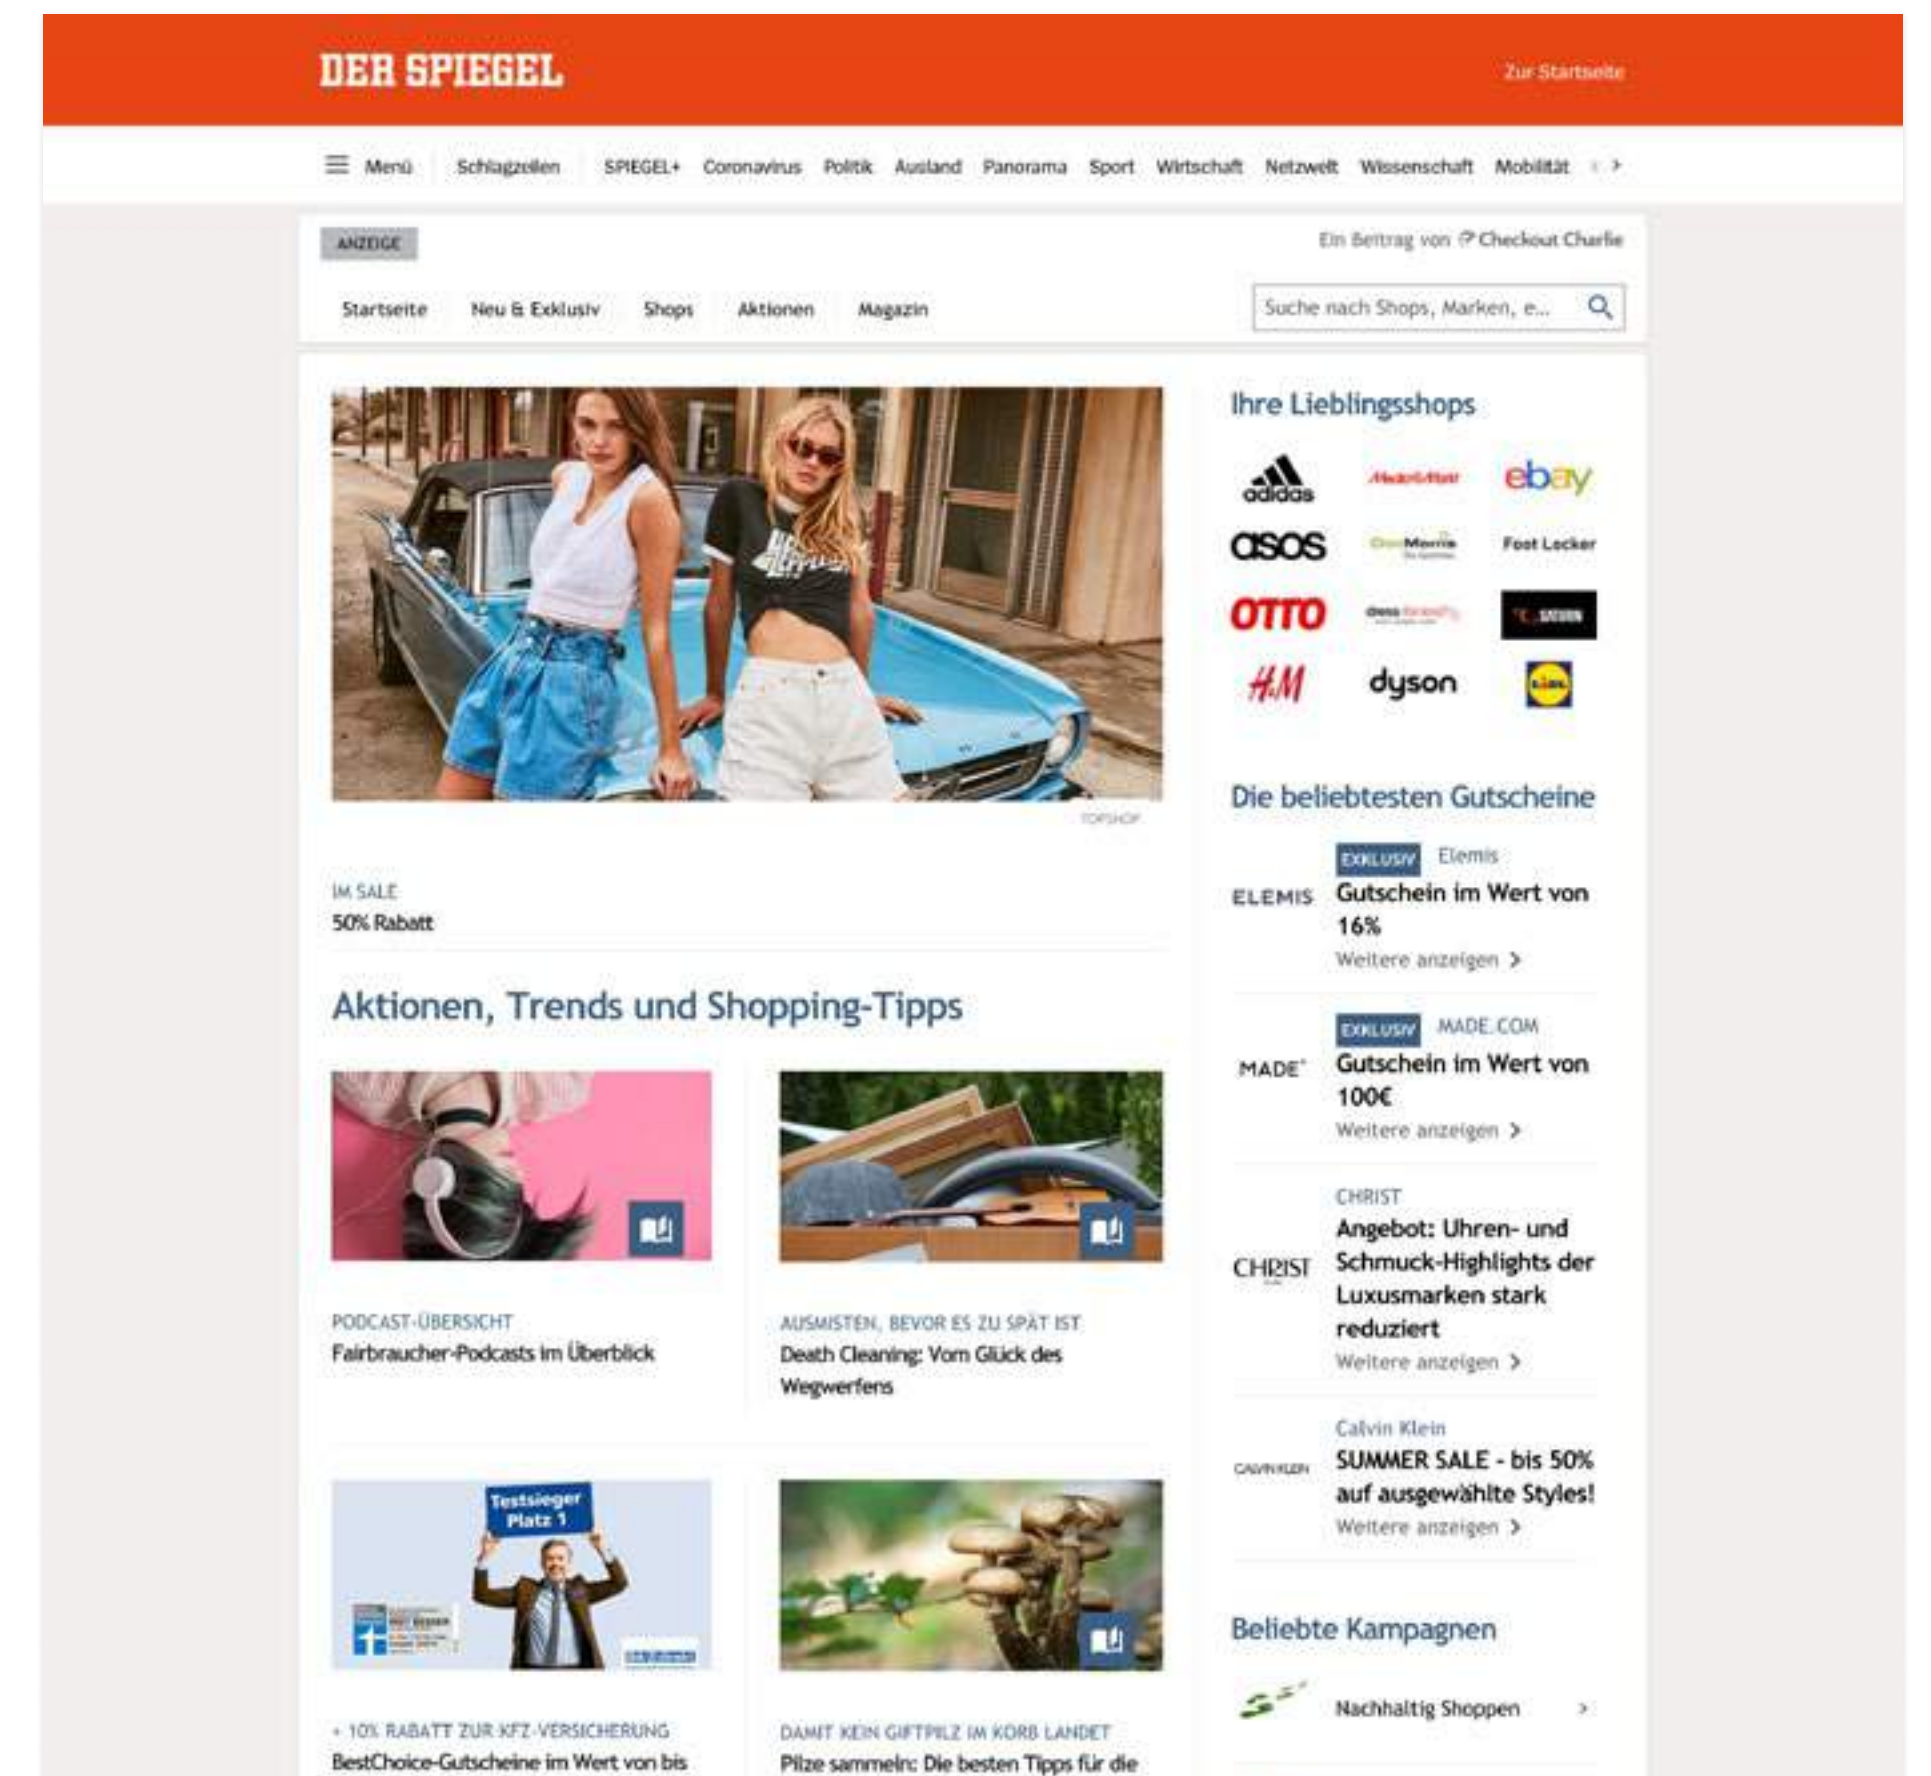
DER SPIEGEL

Zur Startseite

Menü Schlagzeilen SPIEGEL+ Coronavirus Politik Ausland Panorama Sport Wirtschaft Netzwelt Wissenschaft Mobilität

ANZEIGE

Ein Beitrag von Checkout Charlie

Startseite Neu & Exklusiv Shops Aktionen Magazin

Suche nach Shops, Marken, e...

TOPSHOP

IM SALE
50% Rabatt

Aktionen, Trends und Shopping-Tipps

PODCAST-ÜBERSICHT
Fairbraucher-Podcasts im Überblick

AUSMISTEN, BEVOR ES ZU SPÄT IST
Death Cleaning: Vom Glück des Wegwerfens

Testsieger Platz 1

+ 10% RABATT ZUR KFZ-VERSICHERUNG
BestChoice-Gutscheine im Wert von bis

DAMIT KEIN GIFTPILZ IM KORB LANDET
Pilze sammeln: Die besten Tipps für die

Ihre Lieblingsshops

adidas MediaMarkt ebay
asos Foot Locker
OTTO SATURN
H&M dyson LIDL

Die beliebtesten Gutscheine

ELEMIS
EXKLUSIV Elemis
Gutschein im Wert von 16%
Weitere anzeigen >

MADE
EXKLUSIV MADE.COM
Gutschein im Wert von 100€
Weitere anzeigen >

CHRIST
CHRIST
Angebot: Uhren- und Schmuck-Highlights der Luxusmarken stark reduziert
Weitere anzeigen >

CALVIN KLEIN
Calvin Klein
SUMMER SALE - bis 50% auf ausgewählte Styles!
Weitere anzeigen >

Beliebte Kampagnen

Nachhaltig Shoppen >